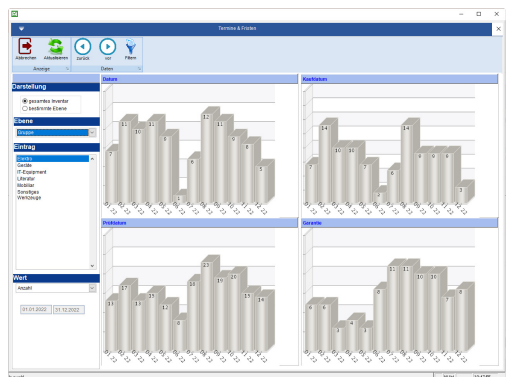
Termine & Fristen

Abbrechen
Aktualisieren
Anzeige
zurück
vor
Filtern
Daten

Darstellung
gesamtes Inventar
bestimmte Ebene

Ebene
Gruppe

Eintrag
Events
Geräte
IT-Equipment
Literatur
Mobiliar
Sonstiges
Werkzeuge

Wert
Anzahl

01.01.2022
31.12.2022

Datum
7
11
10
11
9
1
6
12
11
9
8
5
01.22
02.22
03.22
04.22
05.22
06.22
07.22
08.22
09.22
10.22
11.22
12.22

Kaufdatum
7
14
10
10
9
1
6
14
9
9
9
3
01.22
02.22
03.22
04.22
05.22
06.22
07.22
08.22
09.22
10.22
11.22
12.22

Prüfdatum
13
17
13
15
12
8
18
23
19
20
15
14
01.22
02.22
03.22
04.22
05.22
06.22
07.22
08.22
09.22
10.22
11.22
12.22

Garantie
6
6
3
4
3
8
11
11
10
10
7
8
01.22
02.22
03.22
04.22
05.22
06.22
07.22
08.22
09.22
10.22
11.22
12.22